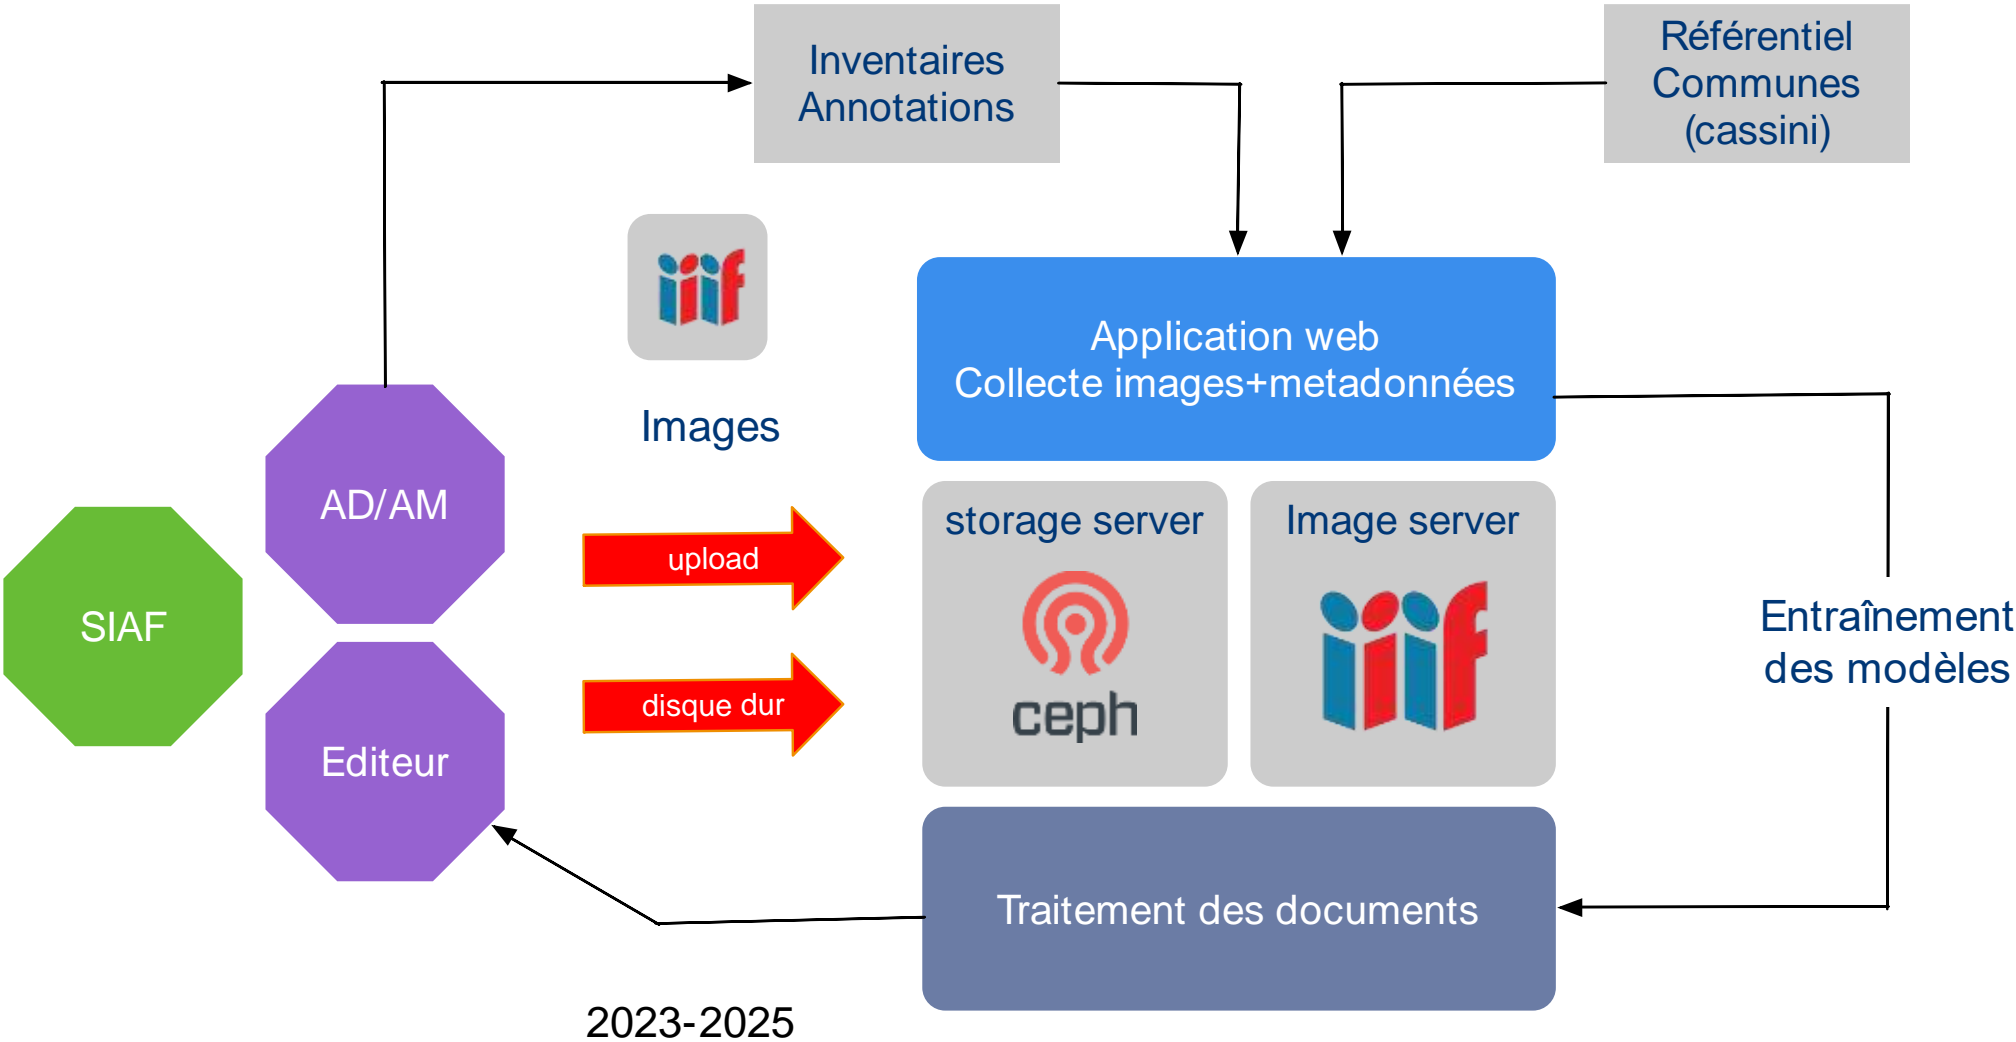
Inventaires
Annotations

Référentiel
Communes
(cassini)

iiif

Images

Application web
Collecte images+metadonnées

AD/AM

SIAF

Editeur

upload

disque dur

storage server

ceph

Image server

iiif

Entraînement
des modèles

Traitement des documents

2023-2025